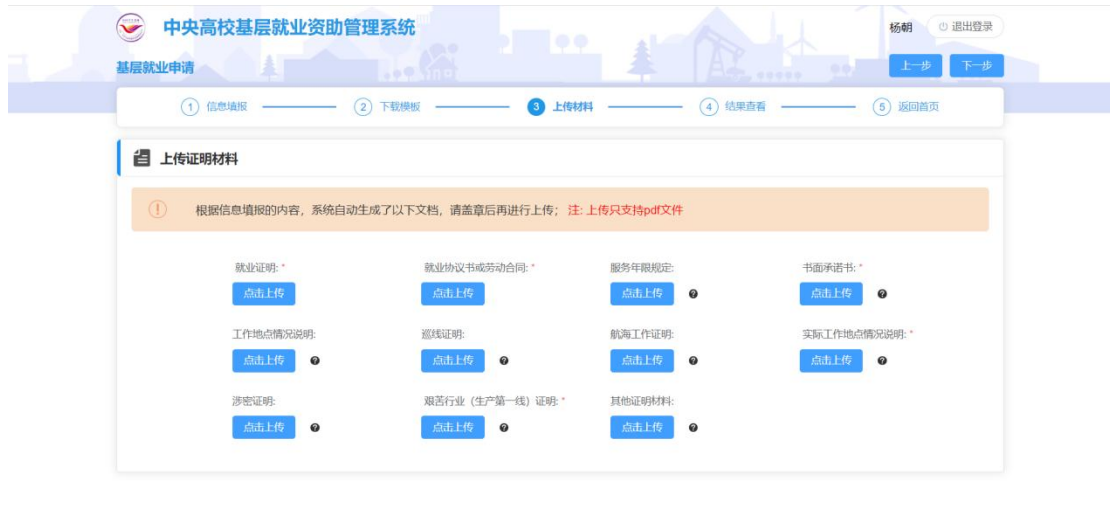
中央高校基层就业资助管理系统

杨朝 退出登录

基层就业申请

上一步 下一步

1 信息填报 2 下载模板 3 上传材料 4 结果查看 5 返回首页

上传证明材料

根据信息填报的内容，系统自动生成了以下文档，请盖章后再进行上传；注：上传只支持pdf文件

就业证明: *
点击上传

就业协议书或劳动合同: *
点击上传

服务年限规定:
点击上传

书面承诺书: *
点击上传

工作地点情况说明:
点击上传

巡线证明:
点击上传

航海工作证明:
点击上传

实际工作地点情况说明: *
点击上传

涉密证明:
点击上传

艰苦行业（生产第一线）证明: *
点击上传

其他证明材料:
点击上传